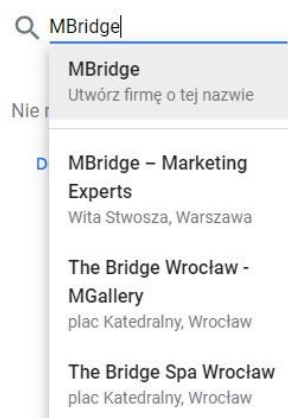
MBridge

MBridge
Utwórz firmę o tej nazwie

Nie r

D

MBridge – Marketing Experts
Wita Stwosza, Warszawa

The Bridge Wrocław - MGallery
plac Katedralny, Wrocław

The Bridge Spa Wrocław
plac Katedralny, Wrocław